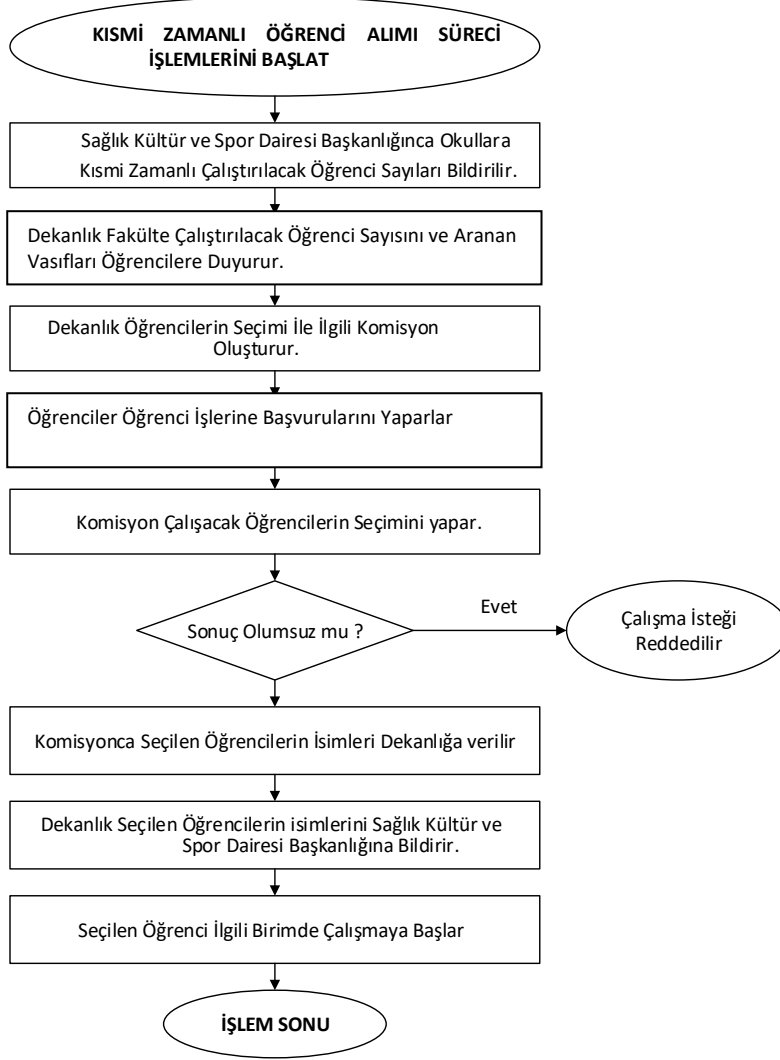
KISMİ ZAMANLI ÖĞRENCİ ALIMI SÜRECİ İŞLEMLERİNİ BAŞLAT

Sağlık Kültür ve Spor Dairesi Başkanlığınca Okullara Kısmi Zamanlı Çalıştırılacak Öğrenci Sayıları Bildirilir.

Dekanlık Fakülte Çalıştırılacak Öğrenci Sayısını ve Aranan Vasıfları Öğrencilere Duyurur.

Dekanlık Öğrencilerin Seçimi İle İlgili Komisyon Oluşturur.

Öğrenciler Öğrenci İşlerine Başvurularını Yaparlar

Komisyon Çalışacak Öğrencilerin Seçimini yapar.

Sonuç Olumsuz mu ?

Evet

Çalışma İsteği Reddedilir

Komisyonca Seçilen Öğrencilerin İsimleri Dekanlığa verilir

Dekanlık Seçilen Öğrencilerin isimlerini Sağlık Kültür ve Spor Dairesi Başkanlığına Bildirir.

Seçilen Öğrenci İlgili Birimde Çalışmaya Başlar

İŞLEM SONU